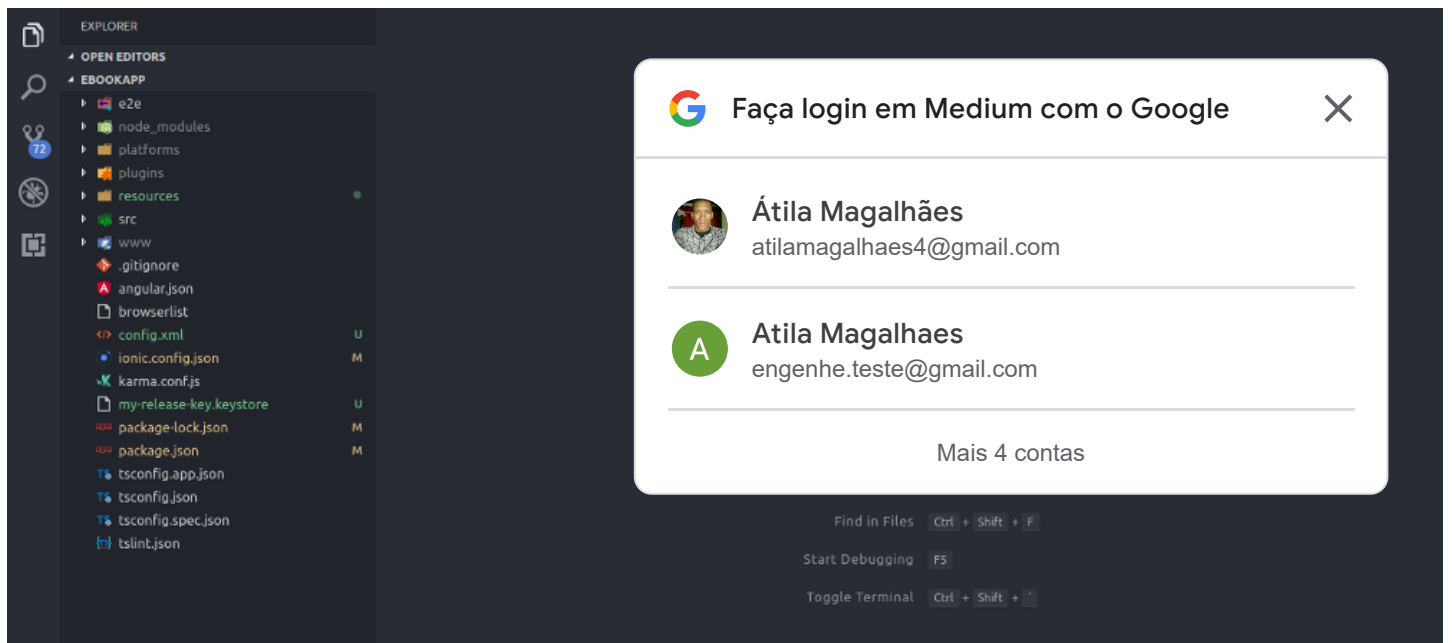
72

EXPLORER

OPEN EDITORS

EBOOKAPP

e2e
node_modules
platforms
plugins
resources
src
www
.gitignore
angular.json
browserlist
config.xml U
ionic.config.json M
karma.conf.js
my-release-key.keystore U
package-lock.json M
package.json M
tsconfig.app.json
tsconfig.json
tsconfig.spec.json
tslint.json

Faça login em Medium com o Google

Átila Magalhães
atilamagalhaes4@gmail.com

A
Atila Magalhaes
engenhe.teste@gmail.com

Mais 4 contas

Find in Files Ctrl + Shift + F

Start Debugging F5

Toggle Terminal Ctrl + Shift + `